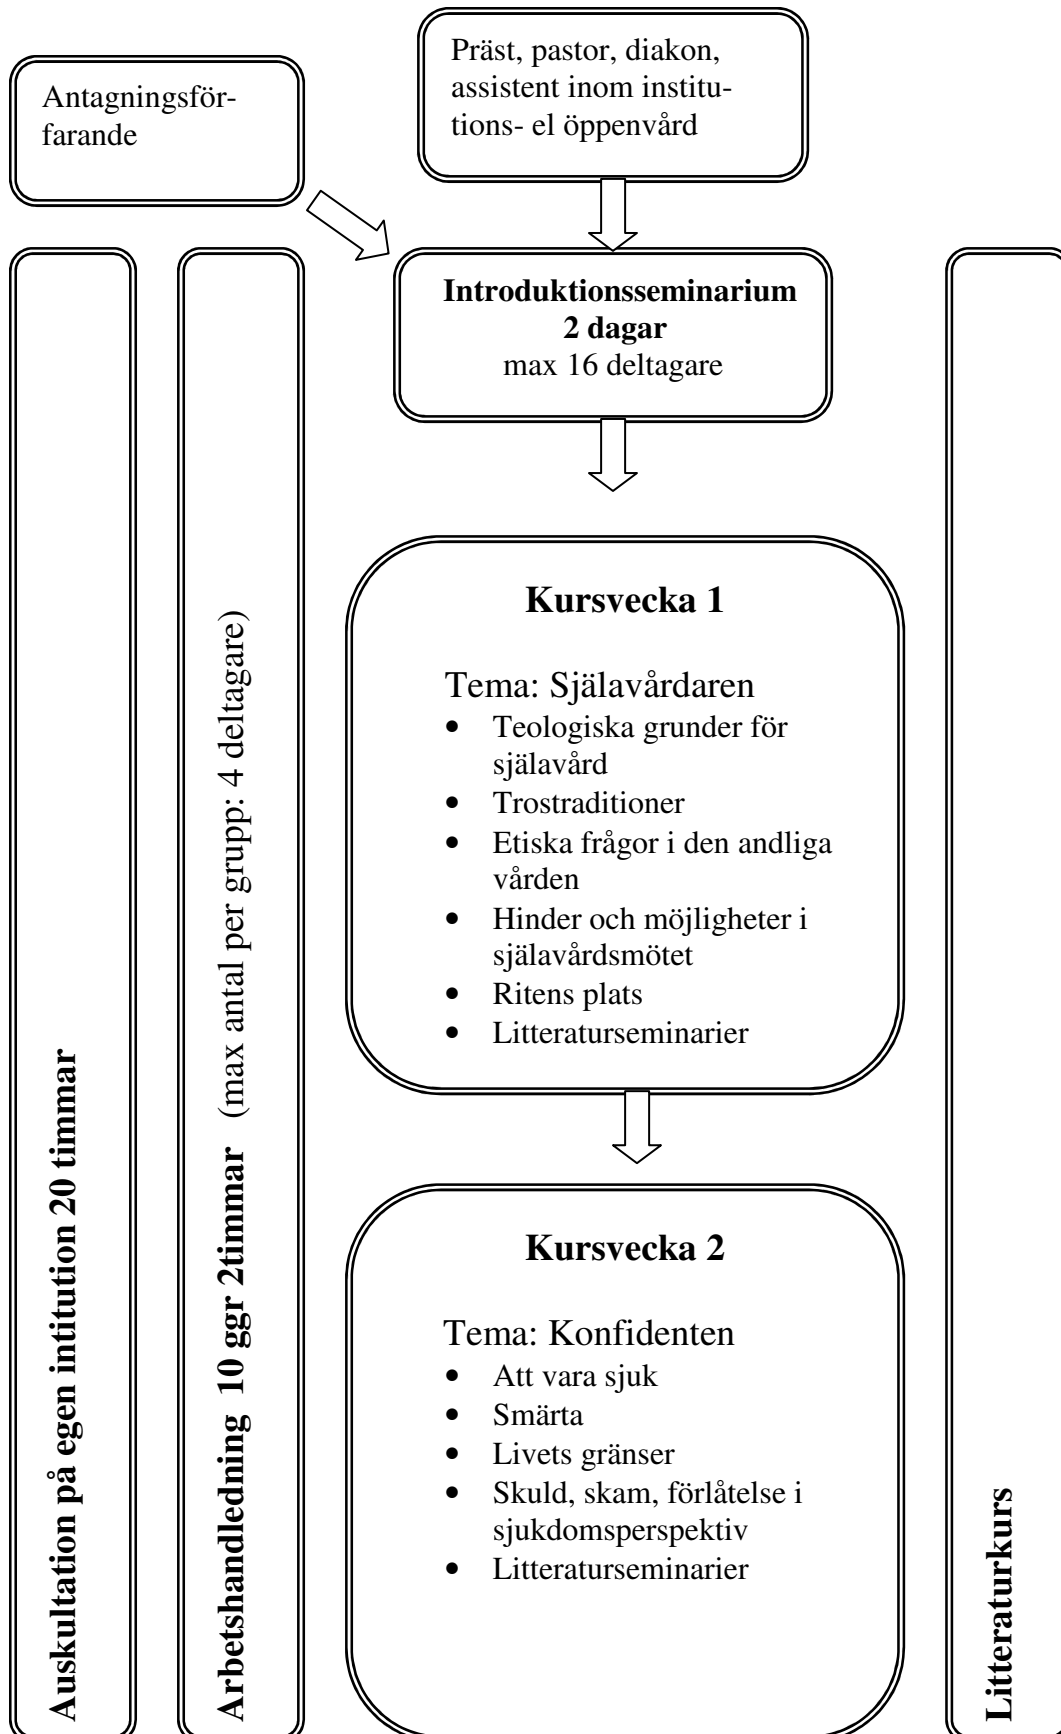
Antagningsförfarande

Präst, pastor, diakon, assistent inom institutions- el öppenvård

Auskultation på egen intitution 20 timmar

Arbetshandledning 10 ggr 2timmar (max antal per grupp: 4 deltagare)

**Introduktionsseminarium 2 dagar**
max 16 deltagare

**Kursvecka 1**

Tema: Själavårdaren
- Teologiska grunder för själavård
- Trostraditioner
- Etiska frågor i den andliga vården
- Hinder och möjligheter i själavårdsmötet
- Ritens plats
- Litteraturseminarier

**Kursvecka 2**

Tema: Konfidenten
- Att vara sjuk
- Smärta
- Livets gränser
- Skuld, skam, förlåtelse i sjukdomsperspektiv
- Litteraturseminarier

Litteraturkurs